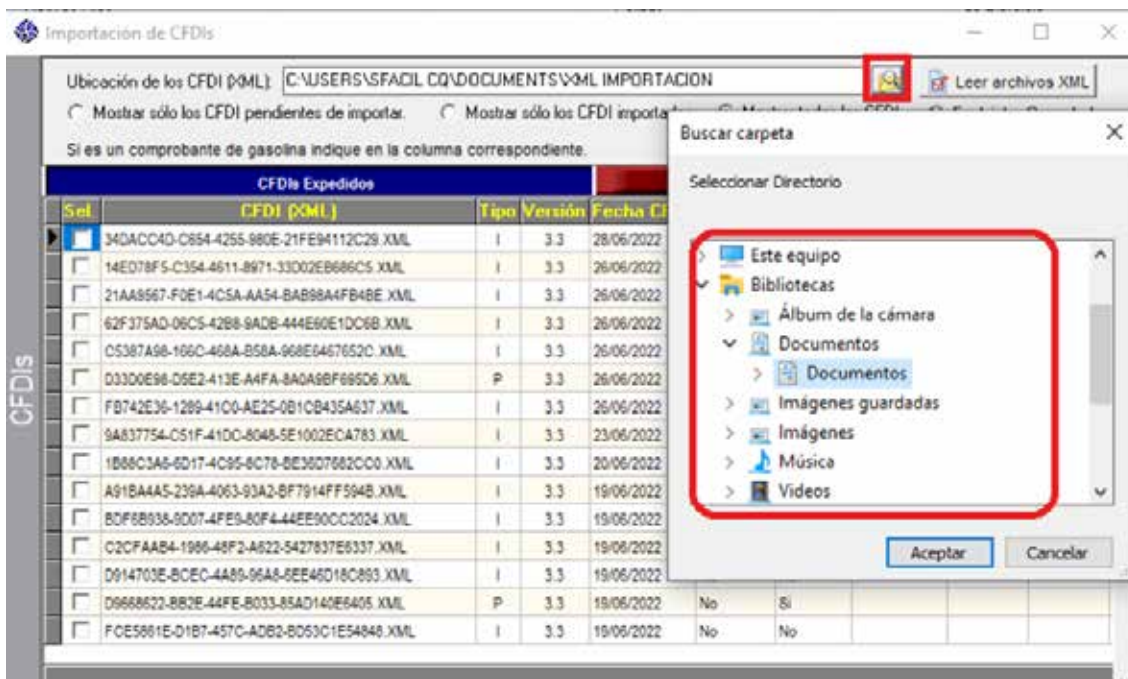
Importación de CFDIs

Ubicación de los CFDI (XML): C:\USERS\SFACIL CQ\DOCUMENTS\XML IMPORTACION

Leer archivos XML

Mostrar sólo los CFDI pendientes de importar. Mostrar sólo los CFDI importa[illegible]

Si es un comprobante de gasolina indique en la columna correspondiente.

CFDIs Expedidos

CFDIs

| Sel | CFDI (XML) | Tipo | Versión | Fecha C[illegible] | | |
|---|---|---|---|---|---|---|
| | 34DACC4D-C654-4255-980E-21FE94112C29.XML | I | 3.3 | 28/06/2022 | | |
| | 14ED78F5-C354-4611-8971-33D02EB686C5.XML | I | 3.3 | 26/06/2022 | | |
| | 21AA8567-F0E1-4C5A-AA54-BAB98A4FB4BE.XML | I | 3.3 | 26/06/2022 | | |
| | 62F375AD-06C5-42B8-9ADB-444E60E1DC6B.XML | I | 3.3 | 26/06/2022 | | |
| | C5387A98-166C-468A-B58A-968E6467652C.XML | I | 3.3 | 26/06/2022 | | |
| | D33D0E98-D5E2-413E-A4FA-8A0A9BF695D6.XML | P | 3.3 | 26/06/2022 | | |
| | FB742E36-1289-41C0-AE25-0B1CB435A637.XML | I | 3.3 | 26/06/2022 | | |
| | 9A837754-C51F-41DC-8048-5E1002ECA783.XML | I | 3.3 | 23/06/2022 | | |
| | 1B88C3A6-6D17-4C95-8C78-BE36D7682CC0.XML | I | 3.3 | 20/06/2022 | | |
| | A91BA4A5-239A-4063-93A2-BF7914FF594B.XML | I | 3.3 | 19/06/2022 | | |
| | BDF6B938-9D07-4FE9-80F4-44EE90CC2024.XML | I | 3.3 | 19/06/2022 | | |
| | C2CFAAB4-1986-48F2-A622-5427837E6337.XML | I | 3.3 | 19/06/2022 | | |
| | D914703E-BCEC-4A89-96A8-6EE46D18C893.XML | I | 3.3 | 19/06/2022 | | |
| | D9668622-BB2E-44FE-B033-85AD140E6405.XML | P | 3.3 | 19/06/2022 | No | Sí |
| | FCE5861E-D1B7-457C-ADB2-BD53C1E54848.XML | I | 3.3 | 19/06/2022 | No | No |

Buscar carpeta

Seleccionar Directorio

Este equipo
Bibliotecas
Álbum de la cámara
Documentos
Documentos
Imágenes guardadas
Imágenes
Música
Videos

Aceptar
Cancelar